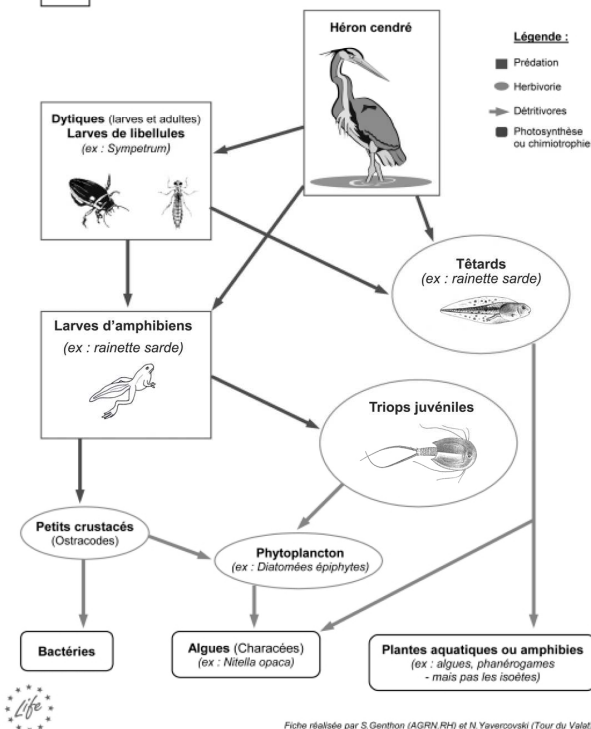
Héron cendré

Légende :

Prédation

Herbivorie

Détritivores

Photosynthèse ou chimiotrophie

Dytiques (larves et adultes)
Larves de libellules
(ex : Sympetrum)

Têtards
(ex : rainette sarde)

Larves d'amphibiens
(ex : rainette sarde)

Triops juvéniles

Petits crustacés
(Ostracodes)

Phytoplancton
(ex : Diatomées épiphytes)

Bactéries

Algues (Characées)
(ex : Nitella opaca)

Plantes aquatiques ou amphibies
(ex : algues, phanérogames - mais pas les isoètes)

Life

Fiche réalisée par S.Genthon (AGRN.RH) et N.Yavercovski (Tour du Valat